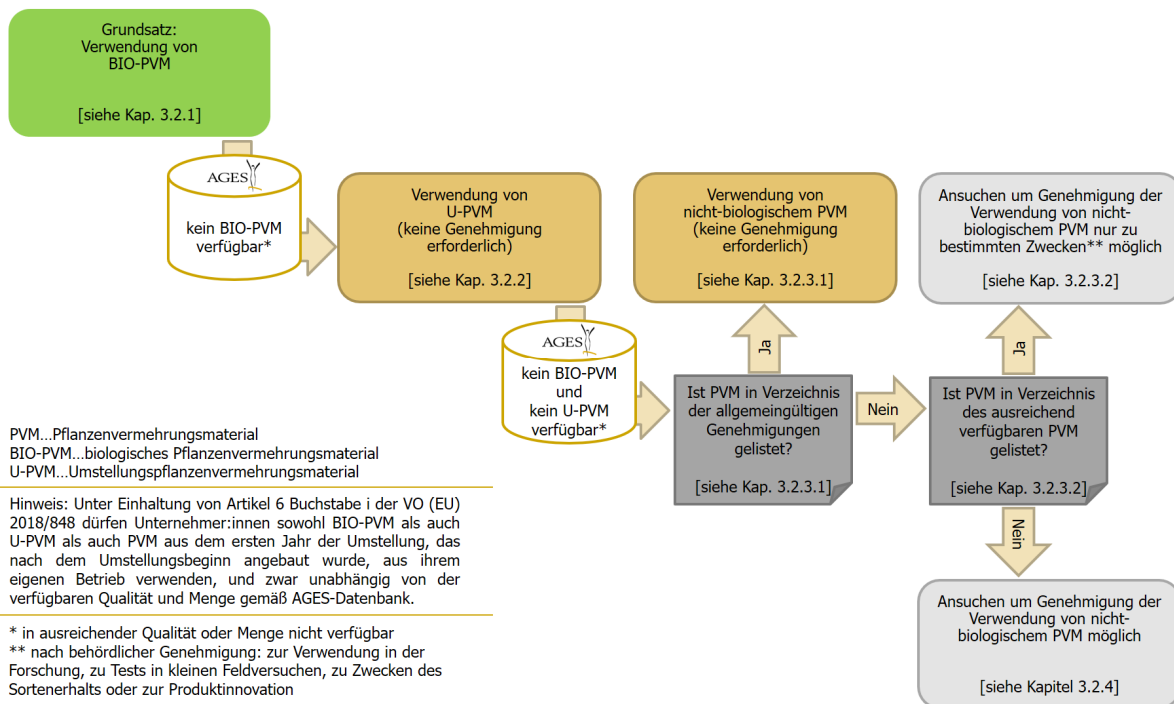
Grundsatz:
Verwendung von
BIO-PVM

[siehe Kap. 3.2.1]

AGES

kein BIO-PVM verfügbar*

Verwendung von
U-PVM
(keine Genehmigung erforderlich)

[siehe Kap. 3.2.2]

Verwendung von
nicht-biologischem PVM
(keine Genehmigung erforderlich)

[siehe Kap. 3.2.3.1]

Ansuchen um Genehmigung der Verwendung von nicht-biologischem PVM nur zu bestimmten Zwecken** möglich

[siehe Kap. 3.2.3.2]

Ja

Ja

AGES

kein BIO-PVM und kein U-PVM verfügbar*

Ist PVM in Verzeichnis der allgemeingültigen Genehmigungen gelistet?

[siehe Kap. 3.2.3.1]

Nein

Ist PVM in Verzeichnis des ausreichend verfügbaren PVM gelistet?

[siehe Kap. 3.2.3.2]

Nein

Ansuchen um Genehmigung der Verwendung von nicht-biologischem PVM möglich

[siehe Kapitel 3.2.4]

PVM…Pflanzenvermehrungsmaterial
BIO-PVM…biologisches Pflanzenvermehrungsmaterial
U-PVM…Umstellungspflanzenvermehrungsmaterial

Hinweis: Unter Einhaltung von Artikel 6 Buchstabe i der VO (EU) 2018/848 dürfen Unternehmer:innen sowohl BIO-PVM als auch U-PVM als auch PVM aus dem ersten Jahr der Umstellung, das nach dem Umstellungsbeginn angebaut wurde, aus ihrem eigenen Betrieb verwenden, und zwar unabhängig von der verfügbaren Qualität und Menge gemäß AGES-Datenbank.

* in ausreichender Qualität oder Menge nicht verfügbar
** nach behördlicher Genehmigung: zur Verwendung in der Forschung, zu Tests in kleinen Feldversuchen, zu Zwecken des Sortenerhalts oder zur Produktinnovation